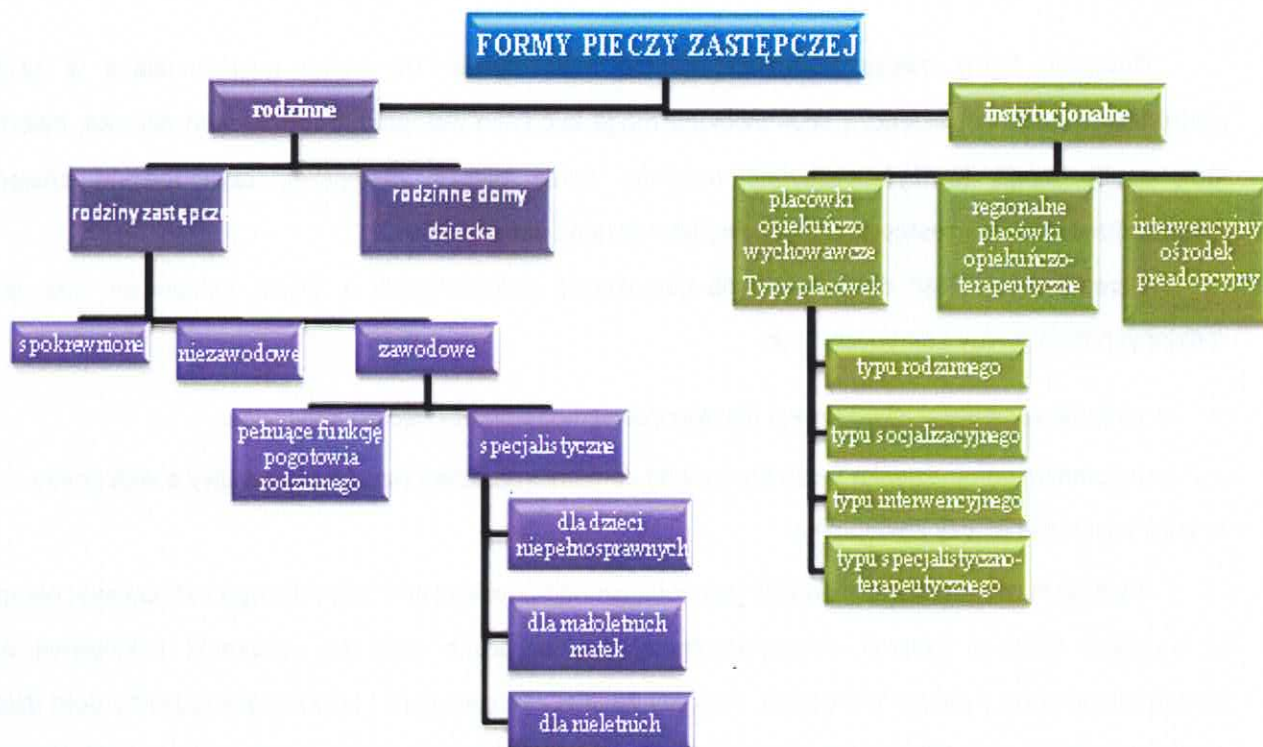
FORMY PIECZY ZASTĘPCZEJ

rodzinne

instytucjonalne

rodziny zastępcze

rodzinne domy dziecka

spokrewnione

niezawodowe

zawodowe

pełniące funkcję pogotowia rodzinnego

specjalistyczne

dla dzieci niepełnosprawnych

dla małoletnich matek

dla nieletnich

placówki opiekuńczo wychowawcze Typy placówek

regionalne placówki opiekuńczo-terapeutyczne

interwencyjny ośrodek preadopcyjny

typu rodzinnego

typu socjalizacyjnego

typu interwencyjnego

typu specjalistyczno-terapeutycznego